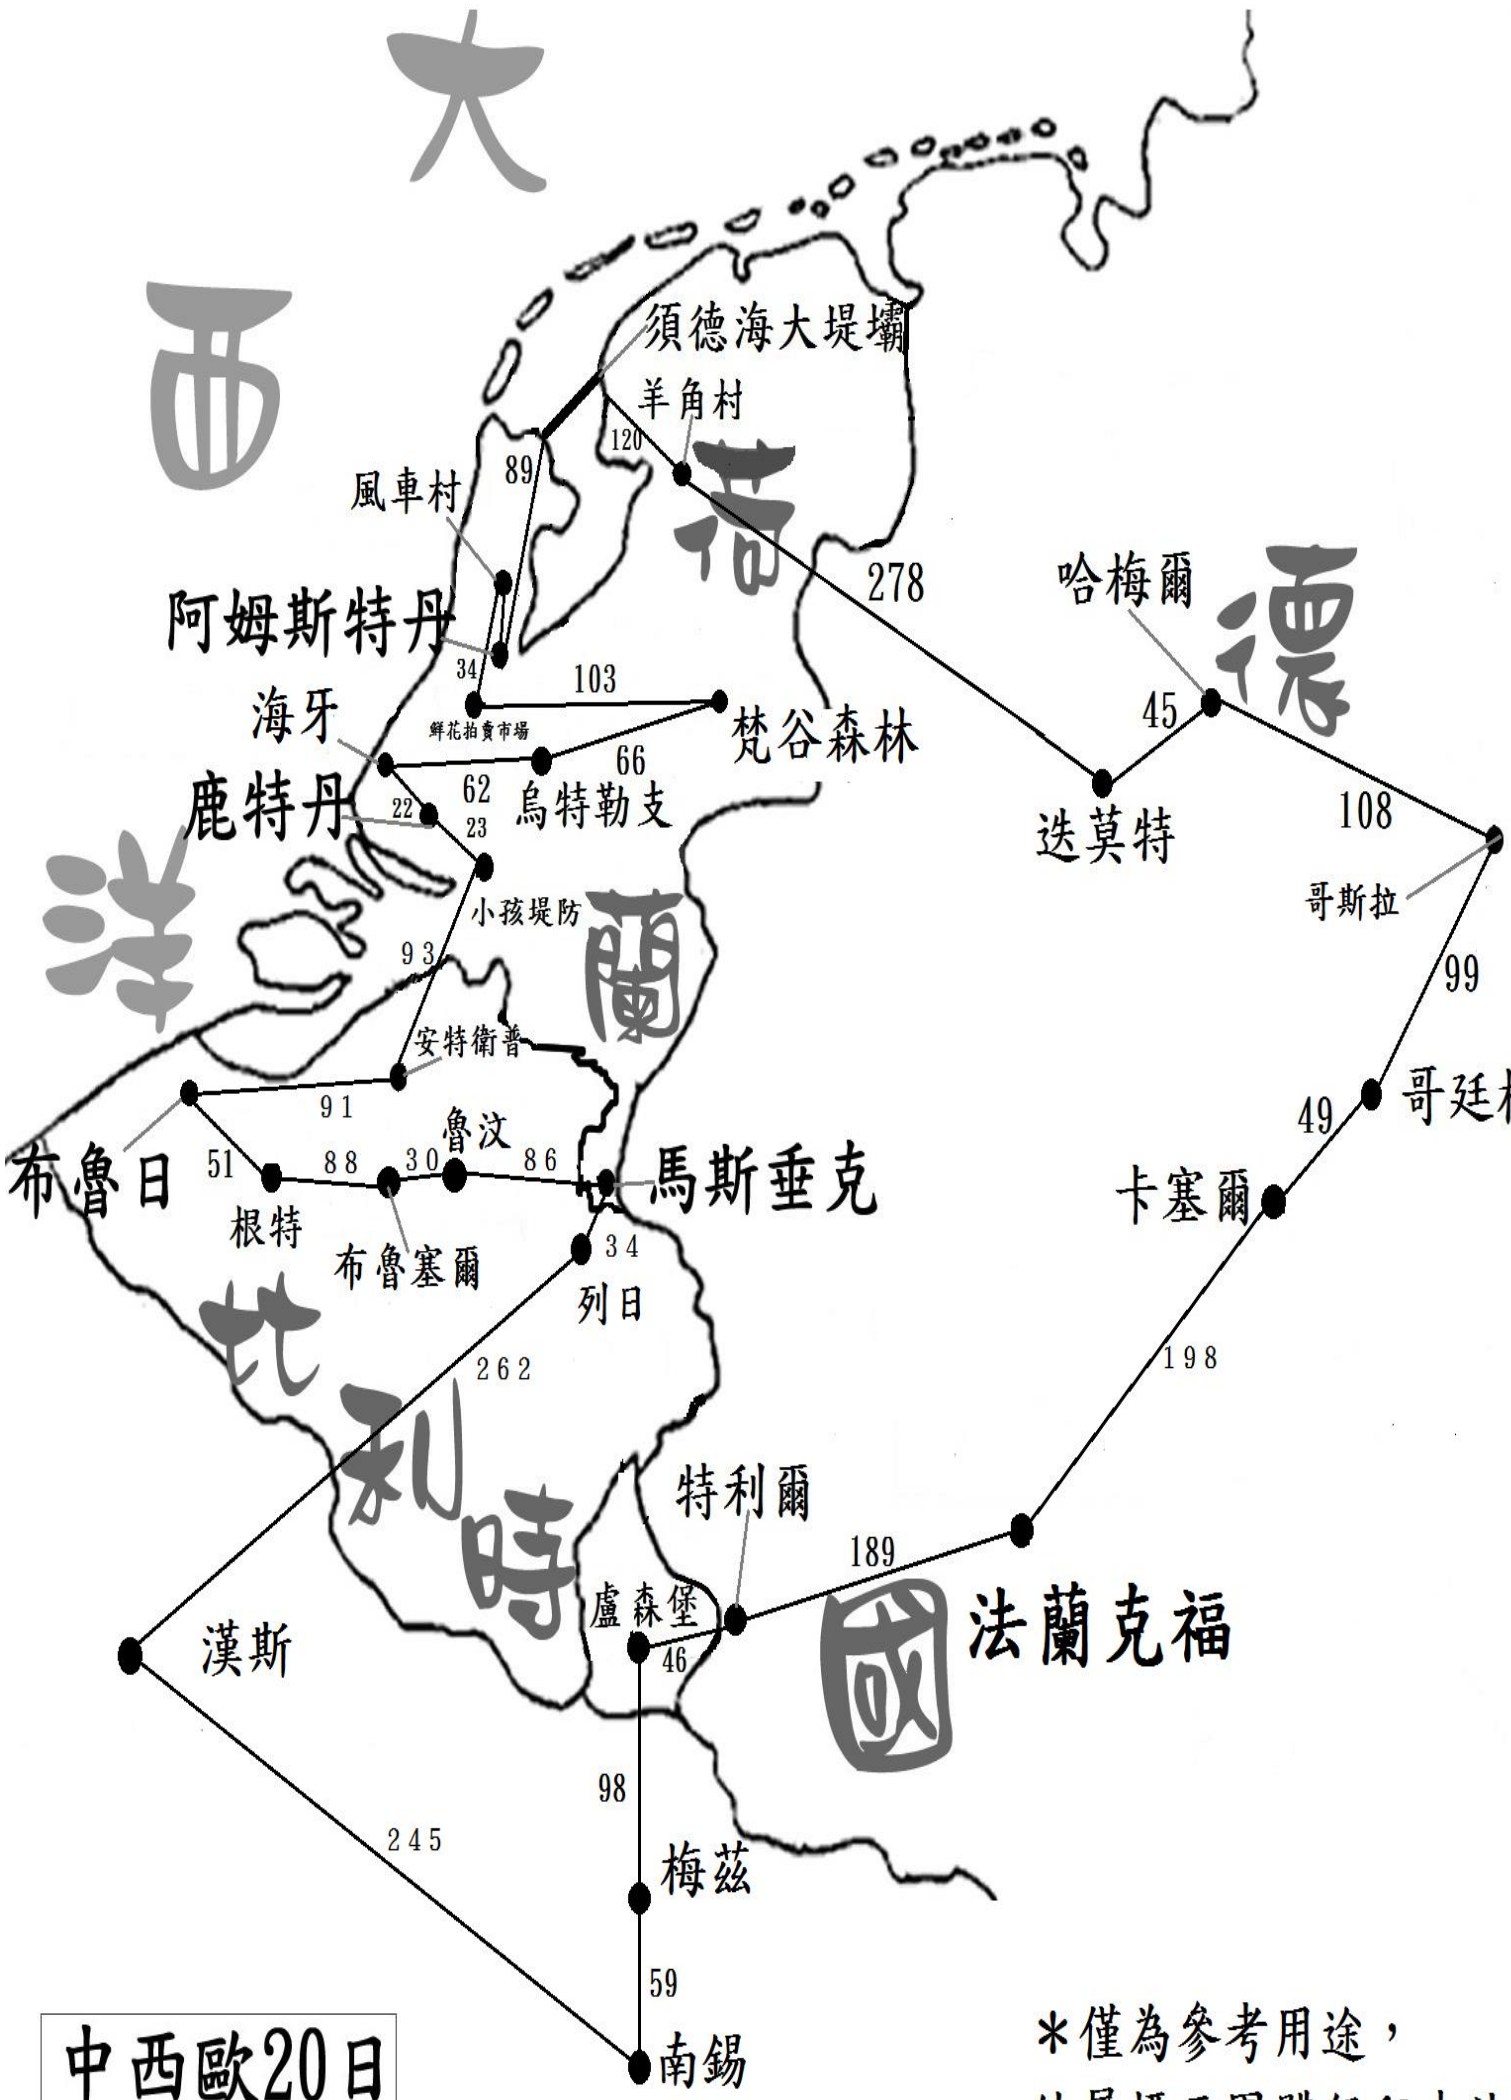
大
西
洋
荷
蘭
德
比
利
時
國

須德海大堤壩
羊角村
120
89
風車村
278
哈梅爾
阿姆斯特丹
34
103
45
海牙
鮮花拍賣市場
梵谷森林
66
62
烏特勒支
迭莫特
108
鹿特丹
22
23
哥斯拉
小孩堤防
99
93
安特衛普
91
哥廷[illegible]
49
魯汶
布魯日
51
88
30
86
馬斯垂克
卡塞爾
根特
布魯塞爾
34
列日
198
262
特利爾
189
盧森堡
法蘭克福
漢斯
46
98
245
梅茲
59
中西歐20日
南錫
*僅為參考用途，
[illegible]